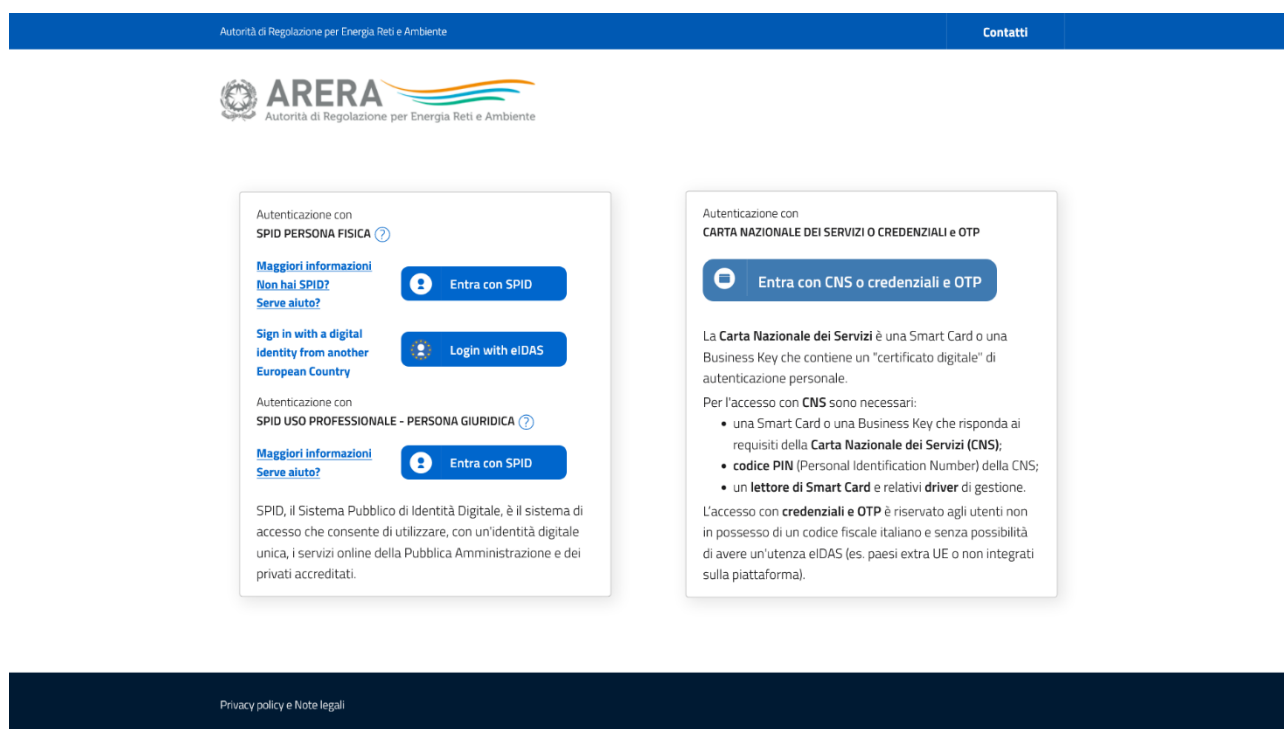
Autorità di Regolazione per Energia Reti e Ambiente

Contatti

ARERA
Autorità di Regolazione per Energia Reti e Ambiente

Autenticazione con
SPID PERSONA FISICA ?

Maggiori informazioni
Non hai SPID?
Serve aiuto?

Entra con SPID

Sign in with a digital identity from another European Country

Login with eIDAS

Autenticazione con
SPID USO PROFESSIONALE - PERSONA GIURIDICA ?

Maggiori informazioni
Serve aiuto?

Entra con SPID

SPID, il Sistema Pubblico di Identità Digitale, è il sistema di accesso che consente di utilizzare, con un'identità digitale unica, i servizi online della Pubblica Amministrazione e dei privati accreditati.

Autenticazione con
CARTA NAZIONALE DEI SERVIZI O CREDENZIALI e OTP

Entra con CNS o credenziali e OTP

La Carta Nazionale dei Servizi è una Smart Card o una Business Key che contiene un "certificato digitale" di autenticazione personale.

Per l'accesso con CNS sono necessari:
- una Smart Card o una Business Key che risponda ai requisiti della Carta Nazionale dei Servizi (CNS);
- codice PIN (Personal Identification Number) della CNS;
- un lettore di Smart Card e relativi driver di gestione.

L'accesso con credenziali e OTP è riservato agli utenti non in possesso di un codice fiscale italiano e senza possibilità di avere un'utenza eIDAS (es. paesi extra UE o non integrati sulla piattaforma).

Privacy policy e Note legali